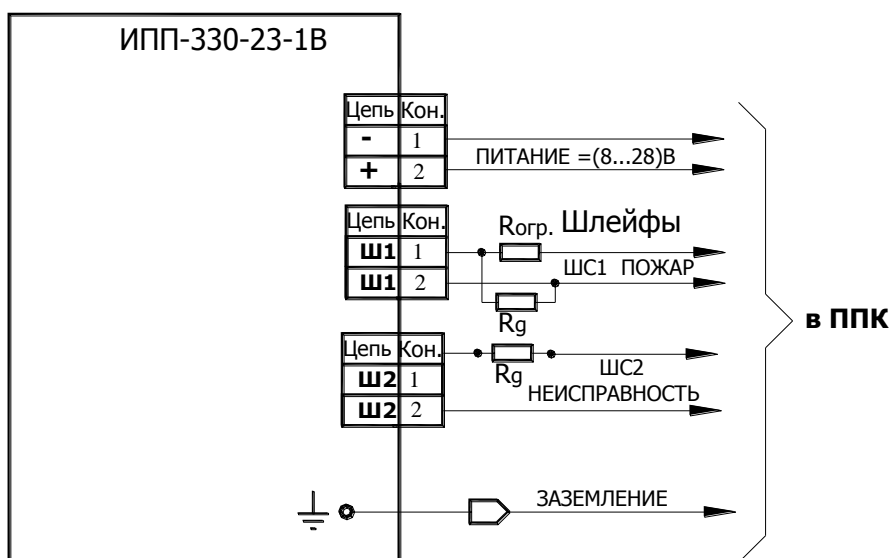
ИПП-330-23-1В

| Цепь | Кон. |
|---|---|
| - | 1 |
| + | 2 |

ПИТАНИЕ =(8...28)В

| Цепь | Кон. |
|---|---|
| Ш1 | 1 |
| Ш1 | 2 |

Rогр. Шлейфы

ШС1 ПОЖАР

Rg

| Цепь | Кон. |
|---|---|
| Ш2 | 1 |
| Ш2 | 2 |

Rg

ШС2

НЕИСПРАВНОСТЬ

в ППК

ЗАЗЕМЛЕНИЕ